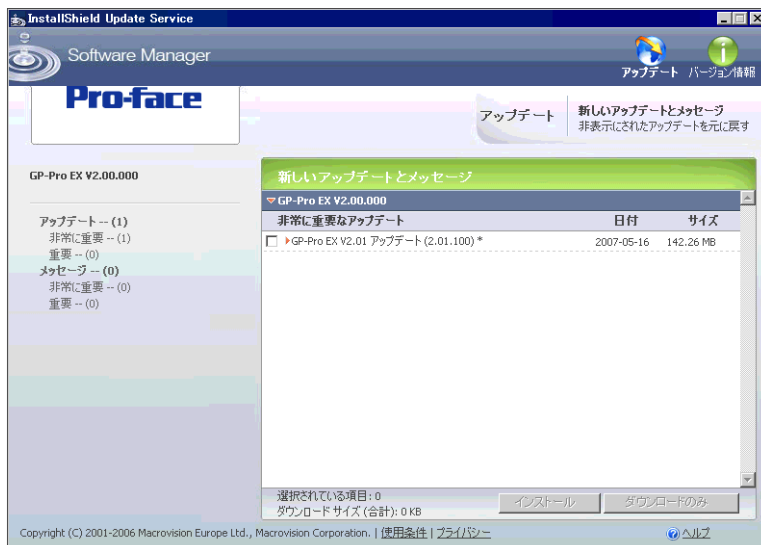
InstallShield Update Service

Software Manager

アップデート バージョン情報

Pro-face

アップデート

新しいアップデートとメッセージ
非表示にされたアップデートを元に戻す

GP-Pro EX V2.00.000

アップデート -- (1)
非常に重要 -- (1)
重要 -- (0)
メッセージ -- (0)
非常に重要 -- (0)
重要 -- (0)

新しいアップデートとメッセージ

GP-Pro EX V2.00.000

| 非常に重要なアップデート | 日付 | サイズ |
|---|---|---|
| GP-Pro EX V2.01 アップデート (2.01.100) * | 2007-05-16 | 142.26 MB |

選択されている項目: 0
ダウンロード サイズ (合計): 0 KB

インストール ダウンロードのみ

Copyright (C) 2001-2006 Macrovision Europe Ltd., Macrovision Corporation. | 使用条件 | プライバシー

ヘルプ